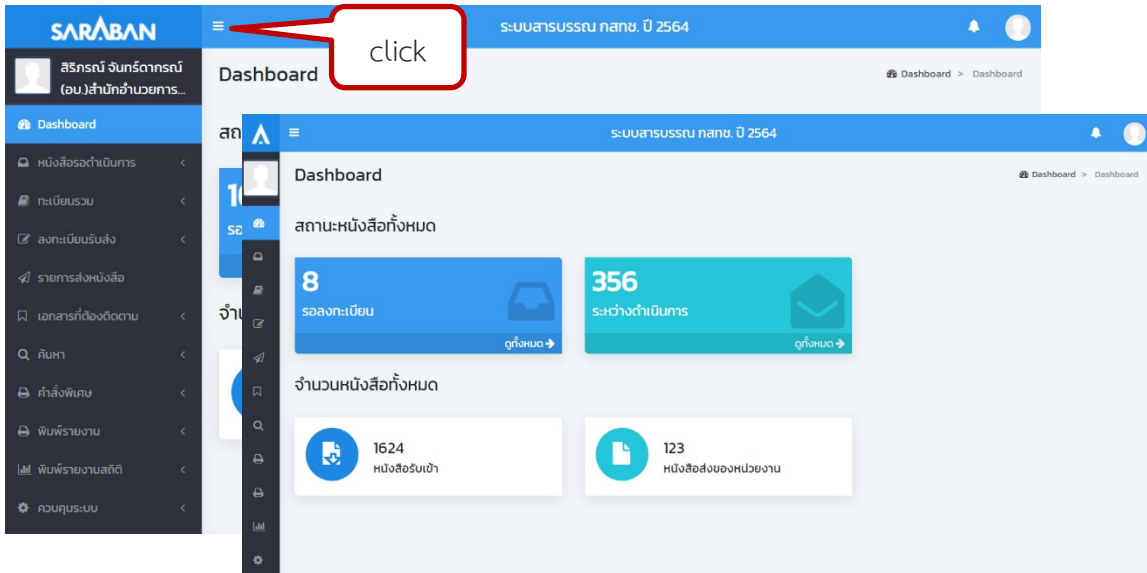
SARABAN

ระบบสารบรรณ กสทช. ปี 2564

click

สิริภรณ์ จันทร์ดาภรณ์ (อบ.)สำนักอำนวยการ...

Dashboard

Dashboard > Dashboard

Dashboard

หนังสือรอดำเนินการ

ทะเบียนรวม

ลงทะเบียนรับส่ง

รายการส่งหนังสือ

เอกสารที่ต้องติดตาม

ค้นหา

คำสั่งพิเศษ

พิมพ์รายงาน

พิมพ์รายงานสถิติ

ควบคุมระบบ

สถ

1(

รอ

จำน

ระบบสารบรรณ กสทช. ปี 2564

Dashboard

Dashboard > Dashboard

สถานะหนังสือทั้งหมด

8
รอลงทะเบียน
ดูทั้งหมด

356
ระหว่างดำเนินการ
ดูทั้งหมด

จำนวนหนังสือทั้งหมด

1624
หนังสือรับเข้า

123
หนังสือส่งของหน่วยงาน